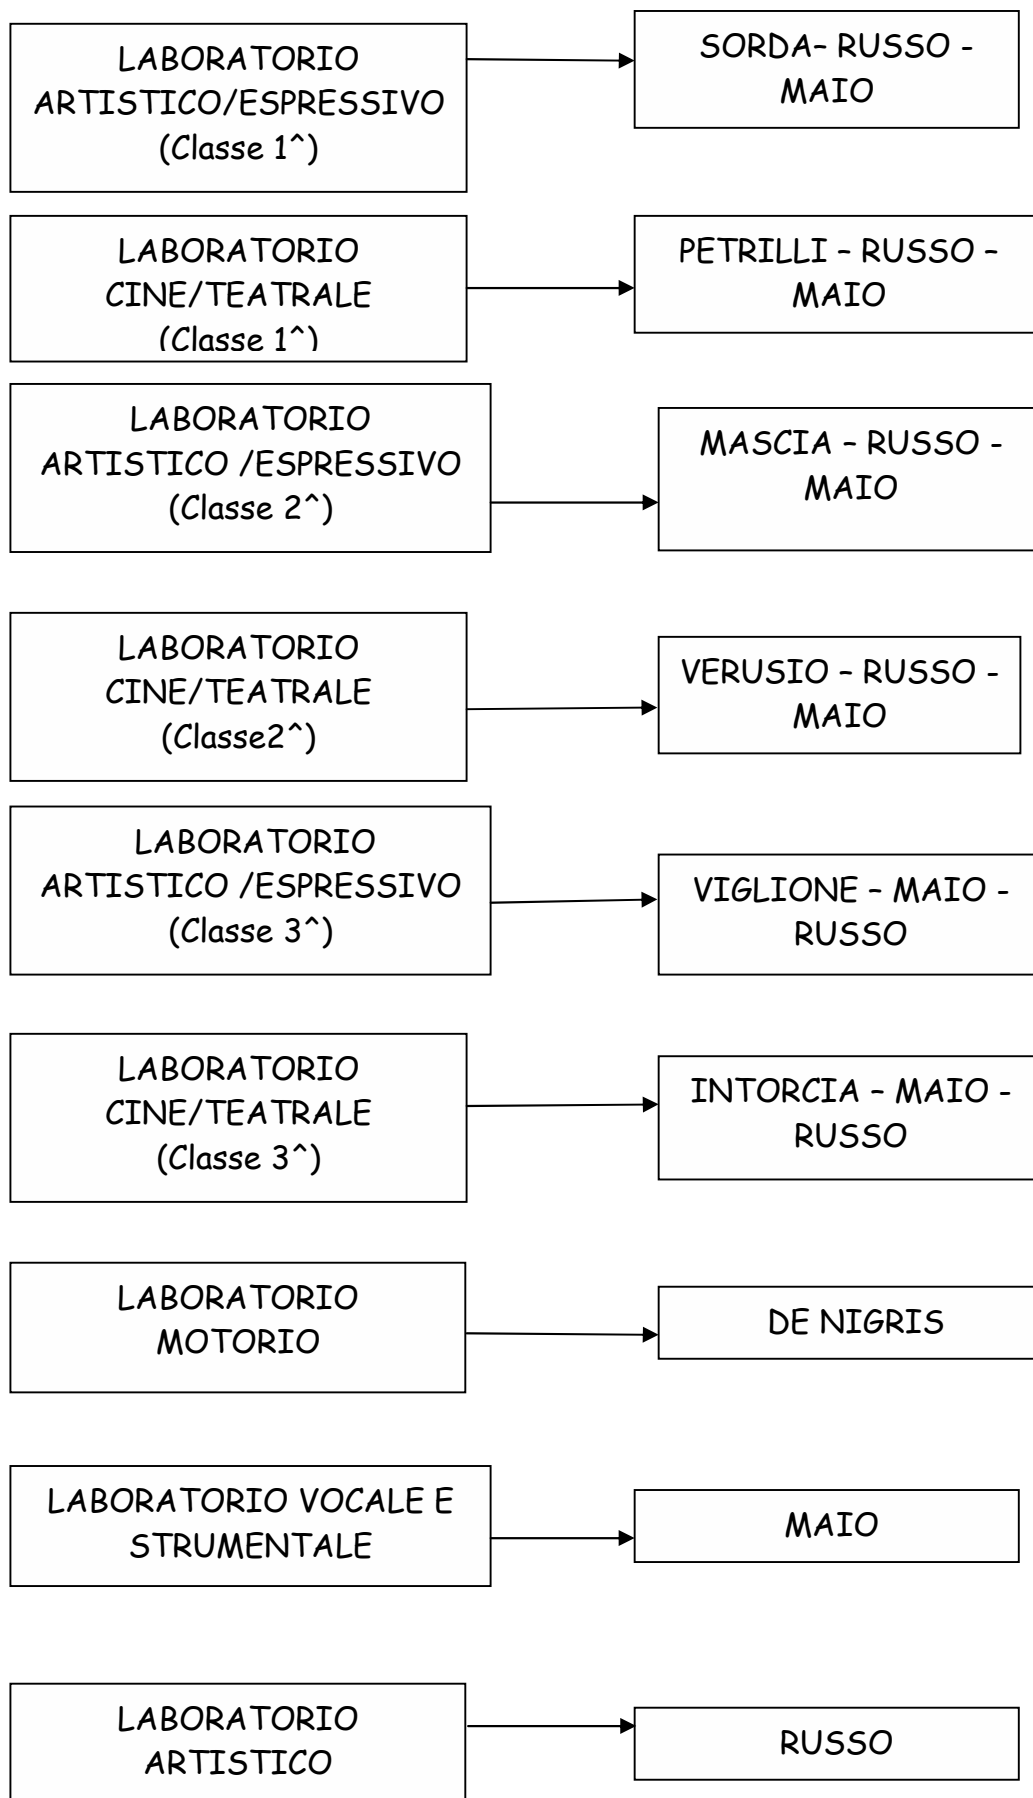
LABORATORIO ARTISTICO/ESPRESSIVO (Classe 1^)

SORDA– RUSSO - MAIO

LABORATORIO CINE/TEATRALE (Classe 1^)

PETRILLI – RUSSO – MAIO

LABORATORIO ARTISTICO /ESPRESSIVO (Classe 2^)

MASCIA – RUSSO - MAIO

LABORATORIO CINE/TEATRALE (Classe2^)

VERUSIO – RUSSO - MAIO

LABORATORIO ARTISTICO /ESPRESSIVO (Classe 3^)

VIGLIONE – MAIO - RUSSO

LABORATORIO CINE/TEATRALE (Classe 3^)

INTORCIA – MAIO - RUSSO

LABORATORIO MOTORIO

DE NIGRIS

LABORATORIO VOCALE E STRUMENTALE

MAIO

LABORATORIO ARTISTICO

RUSSO